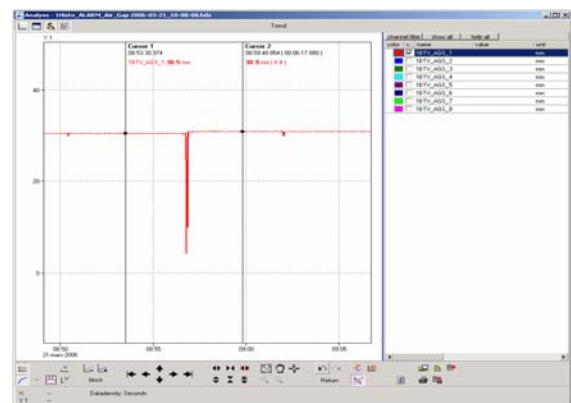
Analyze - 1Hístx_ALARM_Air_Gap 2006-03-21_10-00-00.hdx

Trend

Y 1

Cursor 1
08:53:30.374
18TV_AGS_1: 30.5 mm

Cursor 2
08:59:48.954 ( 00:06:17.880 )
30.9 mm ( 0.4 )

40

20

0

08:50
21-mars-2006

08:55

09:00

09:05

channel filter | show all | hide all

| color | v | name | value | unit |
|---|---|---|---|---|
| | ✓ | 18TV_AGS_1 | | mm |
| | | 18TV_AGS_2 | | mm |
| | | 18TV_AGS_3 | | mm |
| | | 18TV_AGS_4 | | mm |
| | | 18TV_AGS_5 | | mm |
| | | 18TV_AGS_6 | | mm |
| | | 18TV_AGS_7 | | mm |
| | | 18TV_AGS_8 | | mm |

block

Return

X: --
Y 1: --

Dataidensity: Seconds